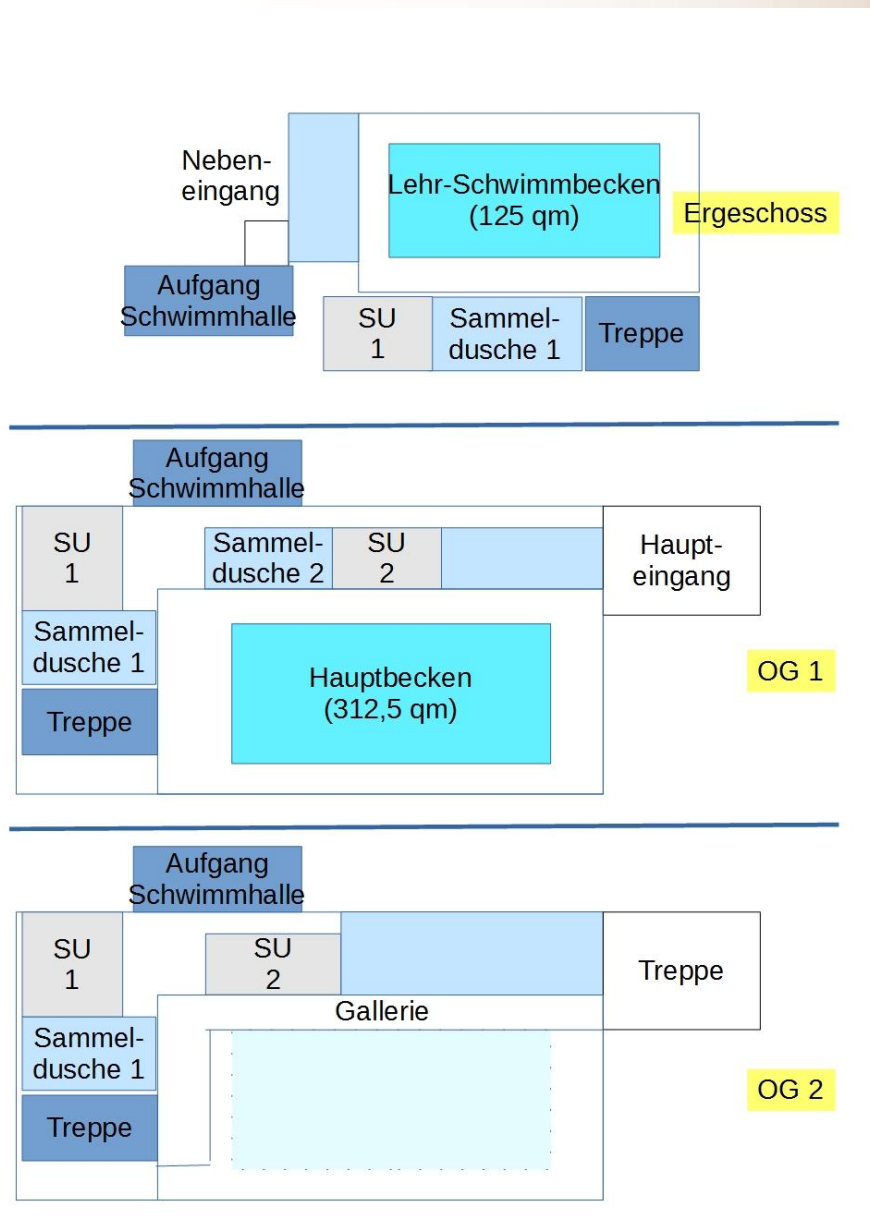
Nebeneingang

Lehr-Schwimmbecken (125 qm)

Ergeschoss

Aufgang Schwimmhalle

SU 1

Sammeldusche 1

Treppe

Aufgang Schwimmhalle

SU 1

Sammeldusche 2

SU 2

Haupteingang

Sammeldusche 1

Hauptbecken (312,5 qm)

OG 1

Treppe

Aufgang Schwimmhalle

SU 1

SU 2

Treppe

Gallerie

Sammeldusche 1

OG 2

Treppe